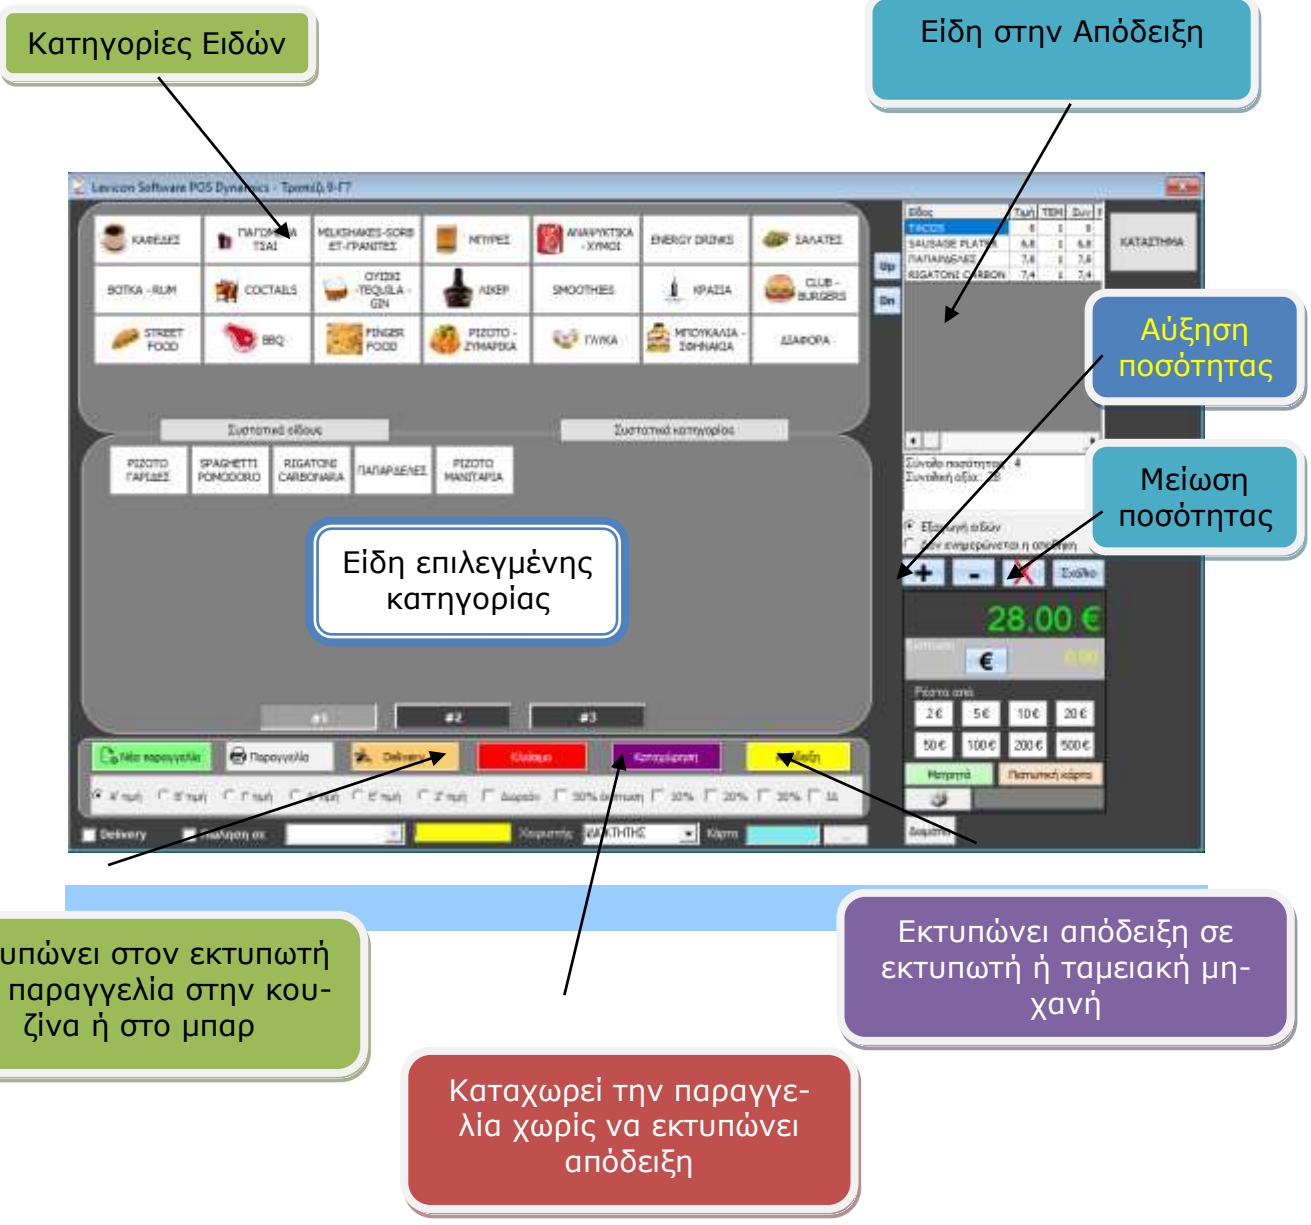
Κατηγορίες Ειδών

Είδη στην Απόδειξη

Lexicon Software POS Dynamics - Τραπέζι 9-F7

ΚΑΦΕΔΕΣ | ΠΑΓΩΤΑ - ΤΣΑΙ | MILKSHAKES-SORBET-ΓΡΑΝΙΤΕΣ | ΜΠΥΡΕΣ | ΑΝΑΨΥΚΤΙΚΑ - ΧΥΜΟΙ | ENERGY DRINKS | ΣΑΛΑΤΕΣ

ΒΟΤΚΑ - RUM | COCTAILS | ΟΥΙΣΚΙ - TEQUILA - GIN | ΛΙΚΕΡ | SMOOTHIES | ΚΡΑΣΙΑ | CLUB - BURGERS

STREET FOOD | BBQ | FINGER FOOD | ΡΙΖΟΤΟ - ΖΥΜΑΡΙΚΑ | ΓΛΥΚΑ | ΜΠΟΥΚΑΛΙΑ - ΣΦΗΝΑΚΙΑ | ΔΙΑΦΟΡΑ

Up
Dn

| Είδος | Τιμή | ΤΕΜ | Συν |
|---|---|---|---|
| TACOS | 6 | 1 | 6 |
| SAUSAGE PLATE | 6,6 | 1 | 6,6 |
| ΠΑΠΑΡΔΕΛΕΣ | 7,6 | 1 | 7,6 |
| RIGATONI CARBON | 7,4 | 1 | 7,4 |

ΚΑΤΑΣΤΗΜΑ

Αύξηση ποσότητας

Μείωση ποσότητας

Συστατικά είδους
Συστατικά κατηγορίας

ΡΙΖΟΤΟ ΓΑΡΙΔΕΣ | SPAGHETTI POMODORO | RIGATONI CARBONARA | ΠΑΠΑΡΔΕΛΕΣ | ΡΙΖΟΤΟ ΜΑΝΙΤΑΡΙΑ

Σύνολο ποσότητας: 4
Συνολική αξία: 28

Εξαγωγή ειδών
Δεν ενημερώνεται η απόδειξη

Είδη επιλεγμένης κατηγορίας

+ - Σχόλιο

28.00 €

€ 0.00

Ρέστα από:
2€ 5€ 10€ 20€
50€ 100€ 200€ 500€
Μετρητά | Πιστωτική κάρτα

#1 #2 #3

Νέα παραγγελία | Παραγγελία | Delivery | Κλείσιμο | Καταχώρηση | Απόδειξη

Α' τιμή | Β' τιμή | Γ' τιμή | Δ' τιμή | Ε' τιμή | Ζ' τιμή | Δωρεάν | 50% έκπτωση | 10% | 20% | 30% | 16

Delivery | Πώληση σε | Χειριστής ΔΙΑΧΕΙΡΙΣΤΗΣ | Κάρτα

Δωμάτιο

υπώνει στον εκτυπωτή παραγγελία στην κουζίνα ή στο μπαρ

Εκτυπώνει απόδειξη σε εκτυπωτή ή ταμειακή μηχανή

Καταχωρεί την παραγγελία χωρίς να εκτυπώνει απόδειξη